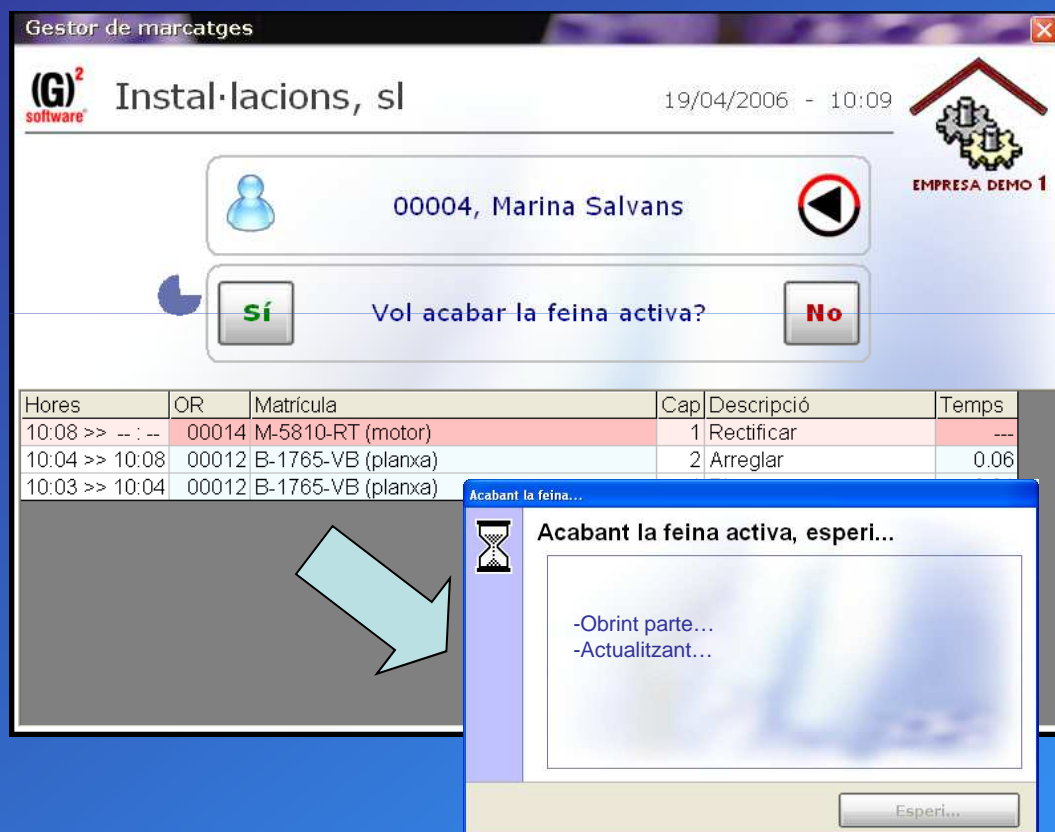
Gestor de marcatges

$(G)^2$ software

Instal·lacions, sl

19/04/2006 - 10:09

EMPRESA DEMO 1

00004, Marina Salvans

Sí

Vol acabar la feina activa?

No

| Hores | OR | Matrícula | Cap | Descripció | Temps |
|---|---|---|---|---|---|
| 10:08 >> -- : -- | 00014 | M-5810-RT (motor) | 1 | Rectificar | --- |
| 10:04 >> 10:08 | 00012 | B-1765-VB (planxa) | 2 | Arreglar | 0.06 |
| 10:03 >> 10:04 | 00012 | B-1765-VB (planxa) | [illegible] | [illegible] | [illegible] |

Acabant la feina...

Acabant la feina activa, esperi...

-Obrint parte…
-Actualitzant…

Esperi...